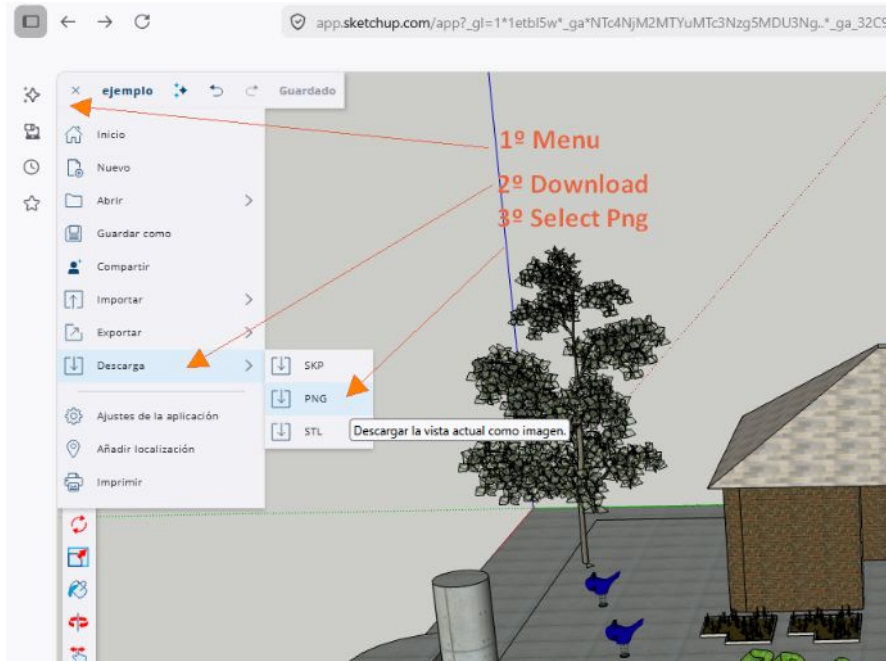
app.sketchup.com/app?_gl=1*1etbl5w*_ga*NTc4NjM2MTYuMTc3Nzg5MDU3Ng..*_ga_32C9

ejemplo Guardado

Inicio
Nuevo
Abrir
Guardar como
Compartir
Importar
Exportar
Descarga
Ajustes de la aplicación
Añadir localización
Imprimir

SKP
PNG
STL

Descargar la vista actual como imagen.

1º Menu
2º Download
3º Select Png